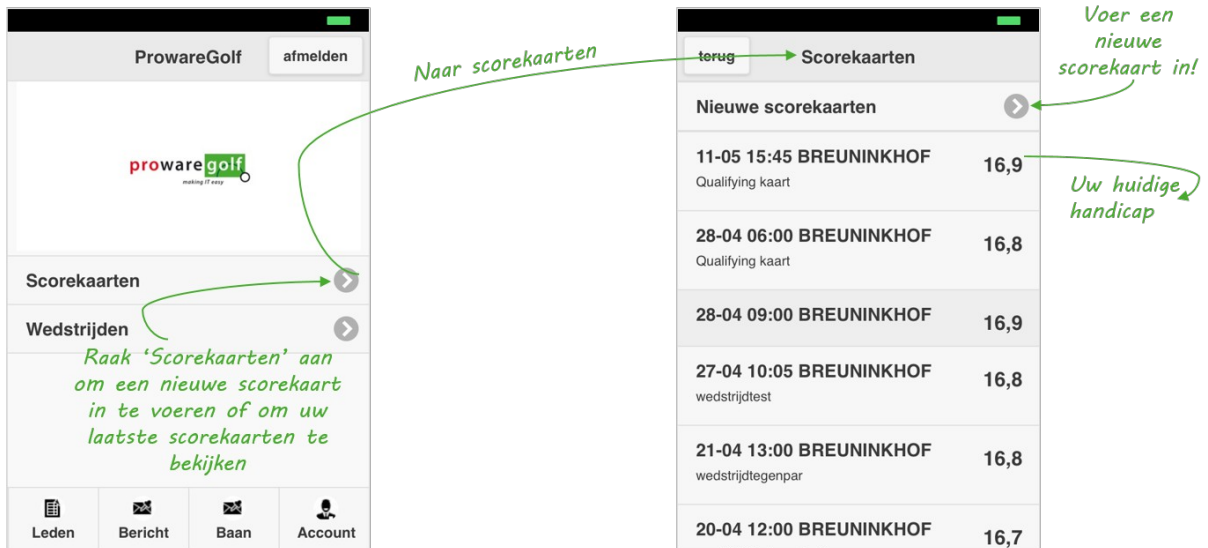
ProwareGolf

afmelden

prowaregolf
making IT easy

Scorekaarten

Wedstrijden

Raak 'Scorekaarten' aan om een nieuwe scorekaart in te voeren of om uw laatste scorekaarten te bekijken

Leden | Bericht | Baan | Account

Naar scorekaarten

terug

Scorekaarten

Voer een nieuwe scorekaart in!

Nieuwe scorekaarten

11-05 15:45 BREUNINKHOF 16,9
Qualifying kaart

Uw huidige handicap

28-04 06:00 BREUNINKHOF 16,8
Qualifying kaart

28-04 09:00 BREUNINKHOF 16,9

27-04 10:05 BREUNINKHOF 16,8
wedstrijdtest

21-04 13:00 BREUNINKHOF 16,8
wedstrijdtegenpar

20-04 12:00 BREUNINKHOF 16,7